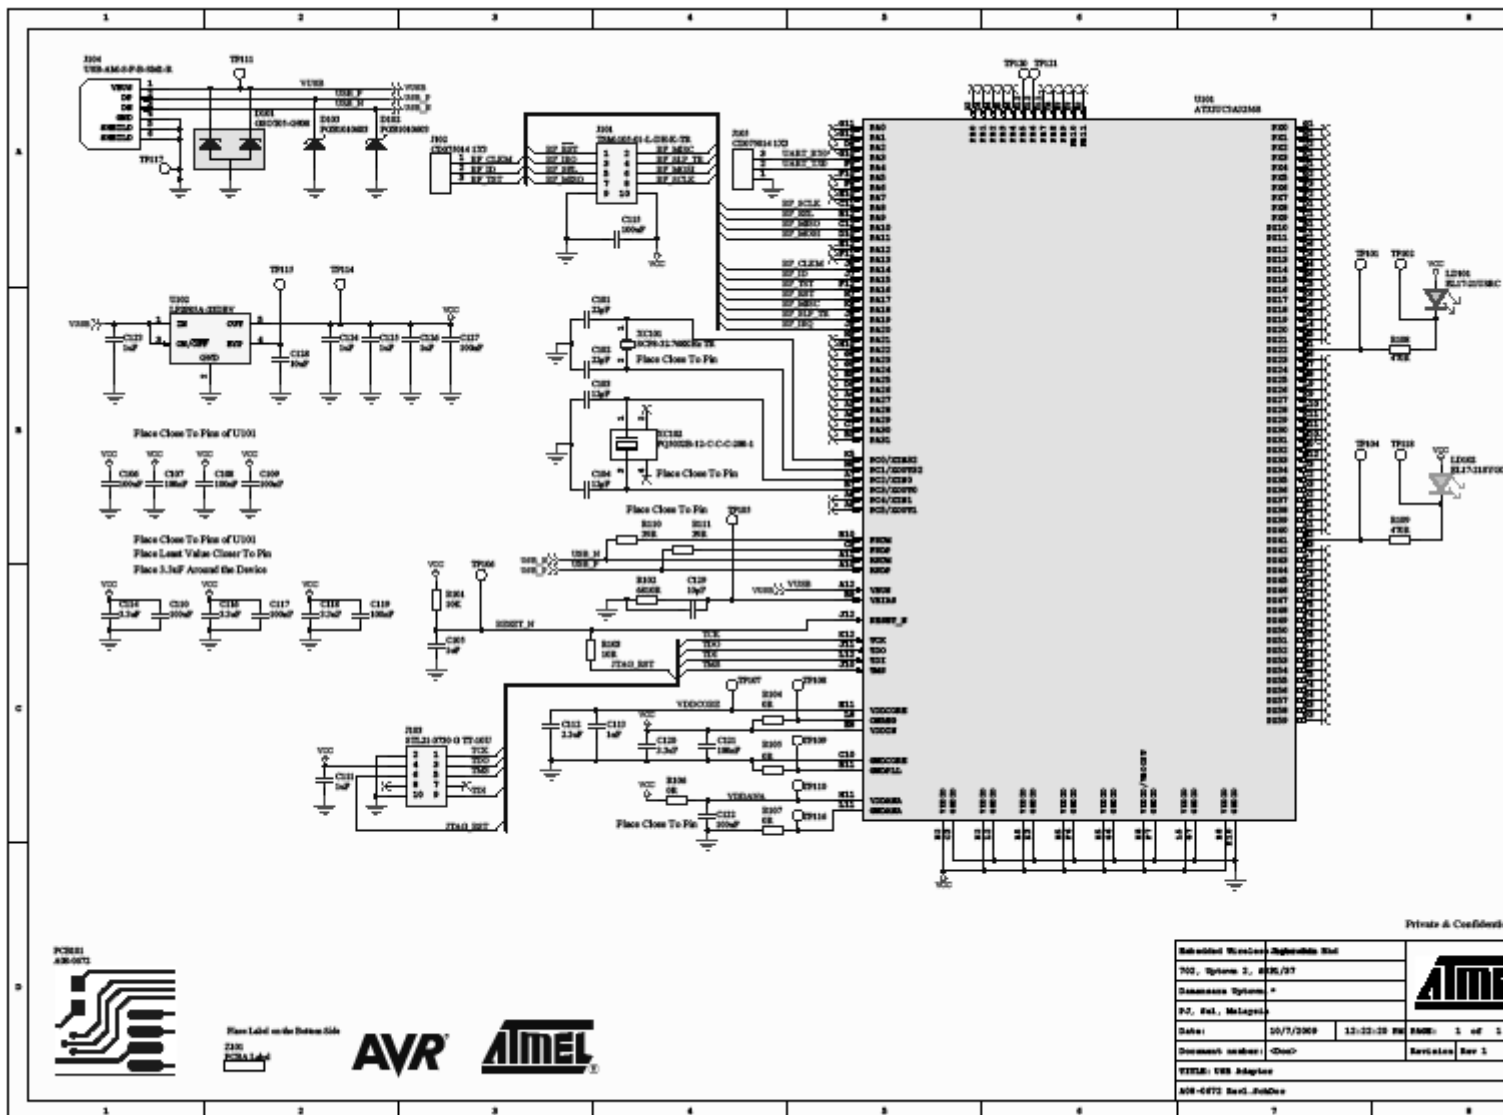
1 2 3 4 5 6 7 8

A

B

C

D

J104
USB-AM-5-P-B-SMI-R
VBUS
DM
DP
GND
SHIELD
SHIELD

TP111
TP112

VUSB
USB_P
USB_N
VUSB
USB_P
USB_N

D100
D101
D102

J102
J101
J103

RF_CLKM
RF_ID
RF_RST
RF_TST
RF_IRQ
RF_SEL
RF_MISO
RF_MOSI
RF_SCLK
RF_SLP_TR

UART_RXD
UART_TXD

C115
100nF
VCC

TP120 TP121

U101
AT32UC3A3256

PA0
PA1
PA2
PA3
PA4
PA5
PA6
PA7
PA8
PA9
PA10
PA11
PA12
PA13
PA14
PA15
PA16
PA17
PA18
PA19
PA20
PA21
PA22
PA23
PA24
PA25
PA26
PA27
PA28
PA29
PA30
PA31

PC0/XIN32
PC1/XOUT32
PC2/XIN0
PC3/XOUT0
PC4/XIN1
PC5/XOUT1

FSDM
FSDP
HSDM
HSDP
VBUS
VBIAS
RESET_N
TCK
TDO
TDI
TMS

VDDCORE
GNDCORE
VDDIO
VDDIN
VDDANA
GNDANA
GNDPLL

PX0
PX1
PX2
PX3
PX4
PX5
PX6
PX7
PX8
PX9
PX10
PX11
PX12
PX13
PX14
PX15
PX16
PX17
PX18
PX19
PX20
PX21
PX22
PX23
PX24
PX25
PX26
PX27
PX28
PX29
PX30
PX31
PX32
PX33
PX34
PX35
PX36
PX37
PX38
PX39
PX40
PX41
PX42
PX43
PX44
PX45
PX46
PX47
PX48
PX49
PX50
PX51
PX52
PX53
PX54
PX55
PX56
PX57
PX58
PX59

TP101 TP102
VCC
LD101
R108
47R

TP104 TP110
VCC
LD102
R109
47R

TP113 TP114
U102
VUSB
IN
OUT
EN
BYP
GND
C127
1uF
C128
C124
1uF
C125
1uF
C126
1uF
C127
100nF
VCC

C101
22pF
XC100
C102
22pF
Place Close To Pin
C103
12pF
XC102
C104
12pF
Place Close To Pin

Place Close To Pins of U101
VCC VCC VCC VCC
C106
100nF
C107
100nF
C108
100nF
C109
100nF

Place Close To Pins of U101
Place Least Value Closer To Pin
Place 3.3uF Around the Device
VCC VCC VCC
C114
3.3uF
C110
100nF
C116
3.3uF
C117
100nF
C118
3.3uF
C119
100nF

Place Close To Pin
TP103
R110
39R
R111
39R
USB_N
USB_P
R102
680R
C129
10pF
VUSB
VUSB

VCC
R104
10K
TP106
C105
1uF
RESET_N
R103
10K
TCK
TDO
TDI
TMS
JTAG_RST

TP107
TP108
VDDCORE
R106
0R
C112
3.3uF
C113
1uF
VCC
C120
3.3uF
C121
100nF
R105
0R
TP109

J103
VCC
C131
1uF
TCK
TDO
TMS
TDI
JTAG_RST

VCC
R106
0R
VDDANA
TP115
R107
0R
TP116
C122
100nF
Place Close To Pin

VCC

Private & Confidential

PCB101
A08-0672

Place Label on the Bottom Side
Z101
PCBA Label

AVR

ATMEL

Embedded Wireless Engineering Ltd
702, Uptown 2, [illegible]
Damansara Uptown
PJ, Sel, Malaysia
Date: 10/7/2009 12:22:20 PM PAGE: 1 of 1
Document number: <Doc> Revision Rev 1
TITLE: USB Adaptor
A08-0672 Rev1.SchDoc